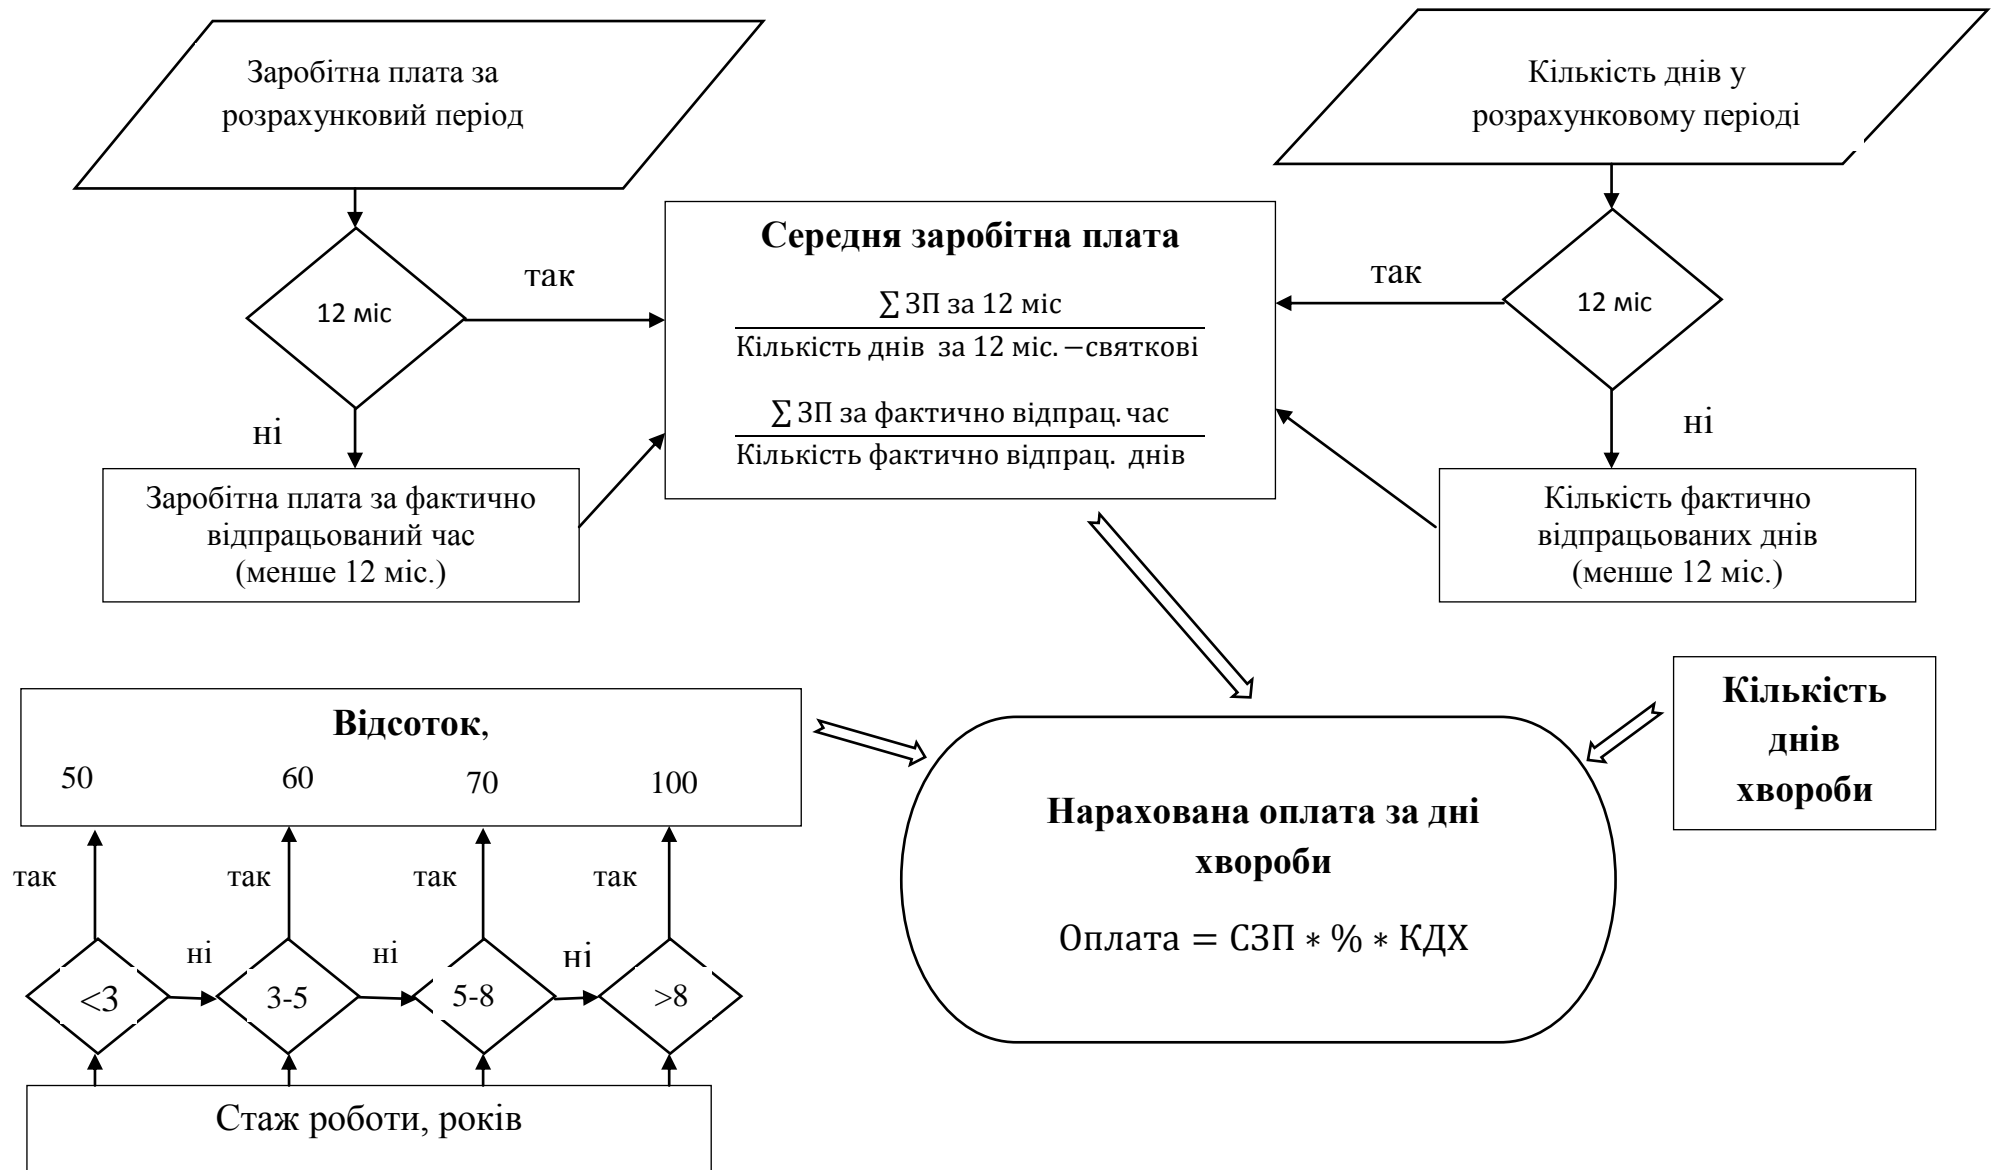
Заробітна плата за розрахунковий період

Кількість днів у розрахунковому періоді

12 міс

так

ні

Заробітна плата за фактично відпрацьований час (менше 12 міс.)

Середня заробітна плата

$\frac{\sum \text{ЗП за 12 міс}}{\text{Кількість днів за 12 міс.} - \text{святкові}}$

$\frac{\sum \text{ЗП за фактично відпрац. час}}{\text{Кількість фактично відпрац. днів}}$

так

12 міс

ні

Кількість фактично відпрацьованих днів (менше 12 міс.)

Відсоток,

50 60 70 100

так так так так

<3 ні 3-5 ні 5-8 ні >8

Стаж роботи, років

Нарахована оплата за дні хвороби

$\text{Оплата} = \text{СЗП} * \% * \text{КДХ}$

Кількість днів хвороби